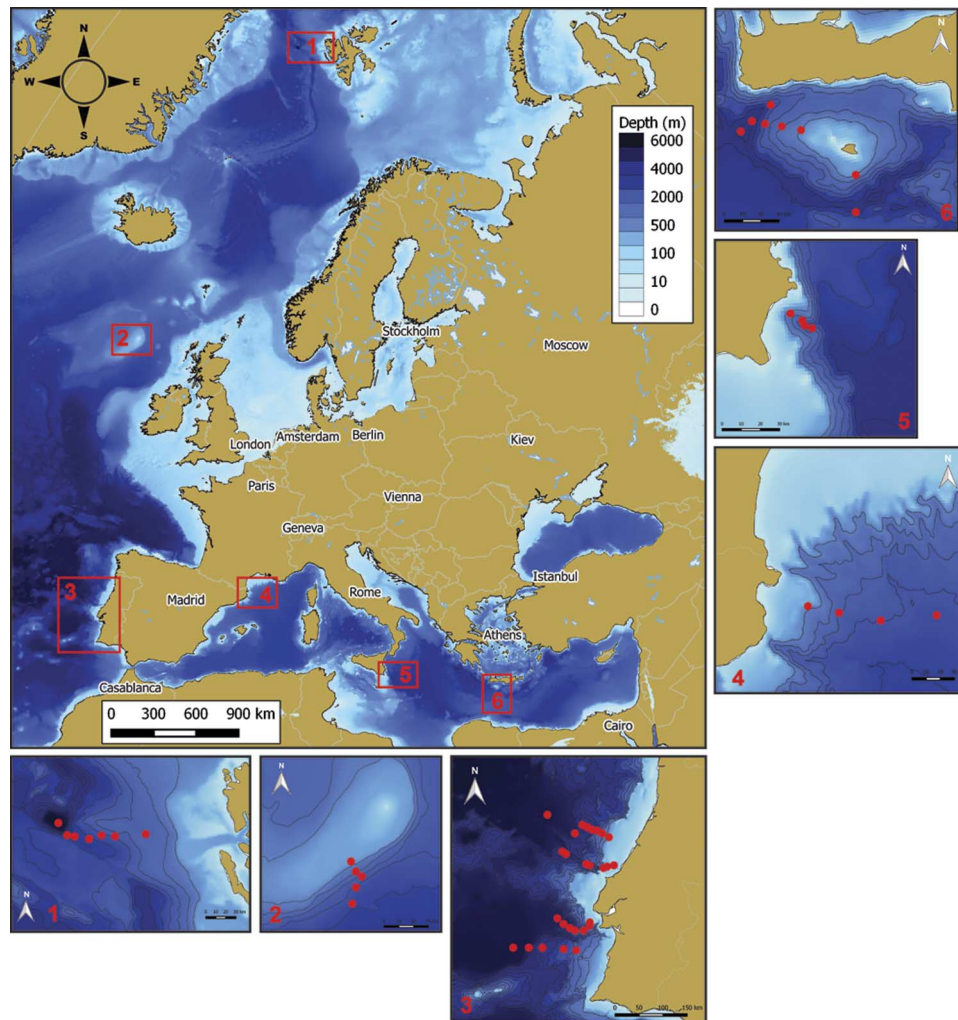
N
W
E
S
1
Depth (m)
6000
4000
2000
500
100
10
0
2
Stockholm
Moscow
London
Amsterdam
Berlin
Kiev
Paris
Vienna
Geneva
3
Madrid
4
Rome
Istanbul
Athens
5
Casablanca
6
0 300 600 900 km
Cairo
N
6
N
0 10 20 30 km
5
N
4
N
1
N
2
N
0 50 100 150 km
3